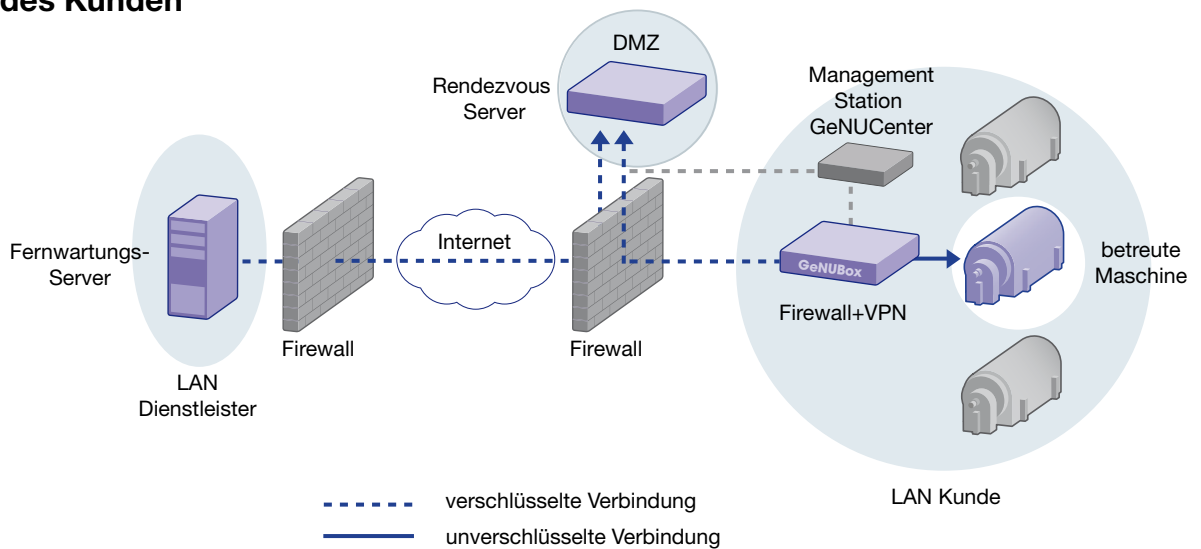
des Kunden

DMZ

Rendezvous Server

Management Station GeNUCenter

Fernwartungs-Server

Internet

GeNUBox

betreute Maschine

Firewall+VPN

Firewall

Firewall

LAN Dienstleister

LAN Kunde

verschlüsselte Verbindung

unverschlüsselte Verbindung